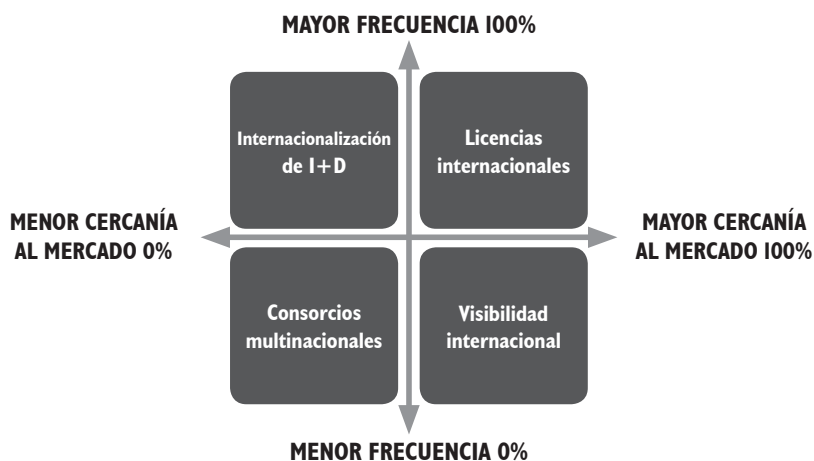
MAYOR FRECUENCIA 100%

Internacionalización de I+D

Licencias internacionales

MENOR CERCANÍA AL MERCADO 0%

MAYOR CERCANÍA AL MERCADO 100%

Consorcios multinacionales

Visibilidad internacional

MENOR FRECUENCIA 0%